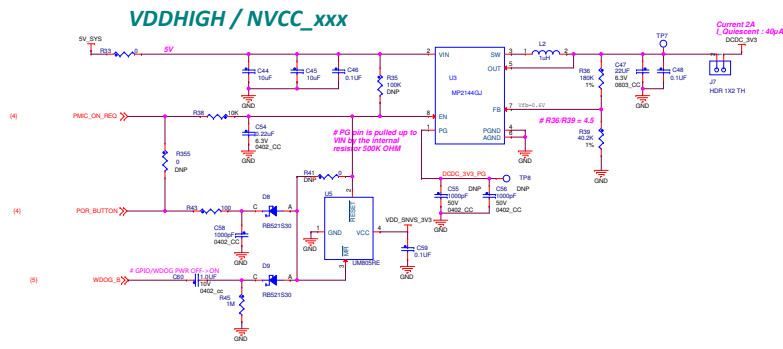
VDDHIGH / NVCC_xxx

5V_SYS
R13
5V
2 VIN
SW 3
OUT 5
FB 7
EN 8
PG 1
PGND 6
AGND 4
U3
MP2144GJ
L2
1uH
TP7
Current 2A
I_Quiescent : 40μA
DCDC_3V3
C44
10uF
C45
10uF
C46
0.1uF
GND
R35
100K
DNP
R36
180K
1%
C47
22UF
6.3V
0603_CC
C48
0.1UF
J7
HDR 1X2 TH
VFb=0.6V
# R36/R39 = 4.5
R39
40.2K
1%
(4)
PMIC_ON_REQ
R38
10K
C54
0.22uF
6.3V
0402_CC
# PG pin is pulled up to VIN by the internal resistor 500K OHM
R355
0
DNP
DCDC_3V3_PG
TP8
DNP
C55
1000pF
50V
0402_CC
DNP
C56
1000pF
50V
0402_CC
R41
DNP
U5
RESET
GND
VCC
MR
UM805RE
VDD_SNVS_3V3
C59
0.1UF
D8
RB521S30
(4)
POR_BUTTON
R43
100
C58
1000pF
0402_CC
(5)
WDOG_B
# GPIO/WDOG,PWR OFF->ON
C60
1.0UF
10V
0402_cc
D9
RB521S30
R45
1M
GND